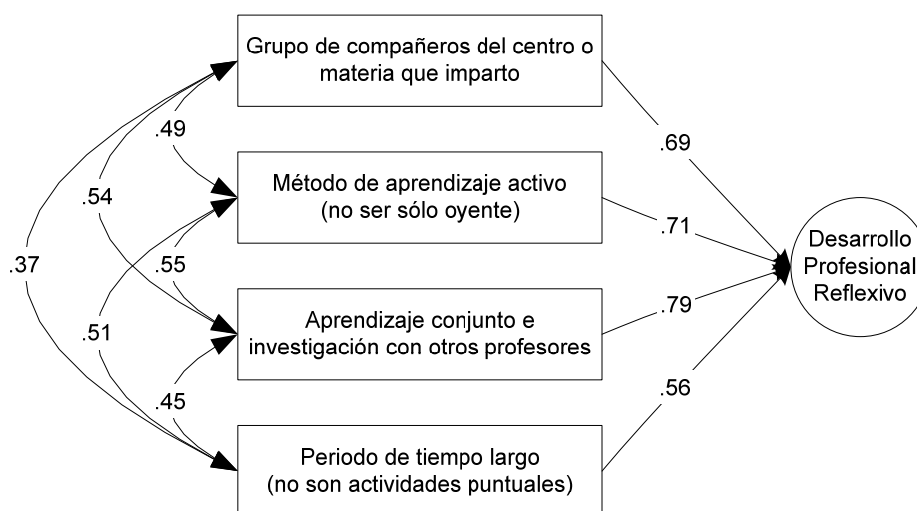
Grupo de compañeros del centro o materia que imparto

.49

.54

.37

Método de aprendizaje activo (no ser sólo oyente)

.55

.51

Aprendizaje conjunto e investigación con otros profesores

.45

Periodo de tiempo largo (no son actividades puntuales)

.69

.71

.79

.56

Desarrollo Profesional Reflexivo